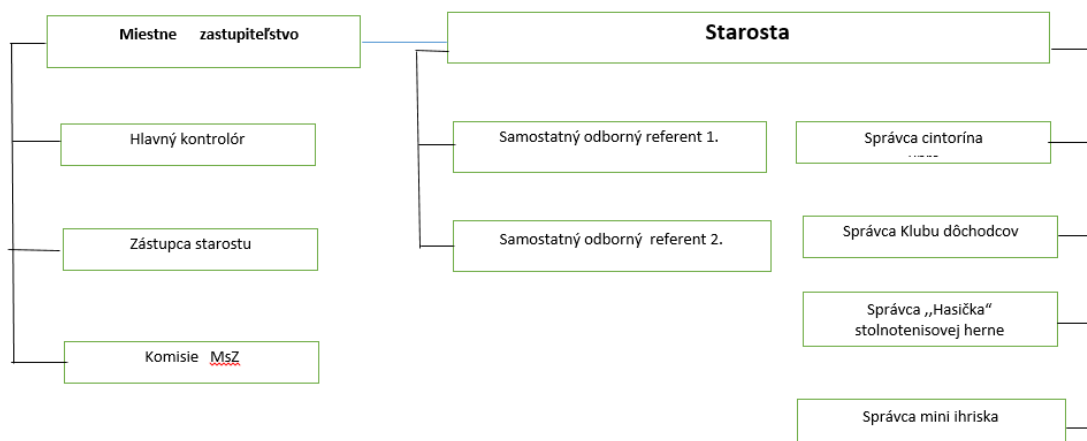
Miestne zastupiteľstvo

Starosta

Hlavný kontrolór

Zástupca starostu

Komisie MsZ

Samostatný odborný referent 1.

Samostatný odborný referent 2.

Správca cintorína

Správca Klubu dôchodcov

Správca ,,Hasička“ stolnotenisovej herne

Správca mini ihriska